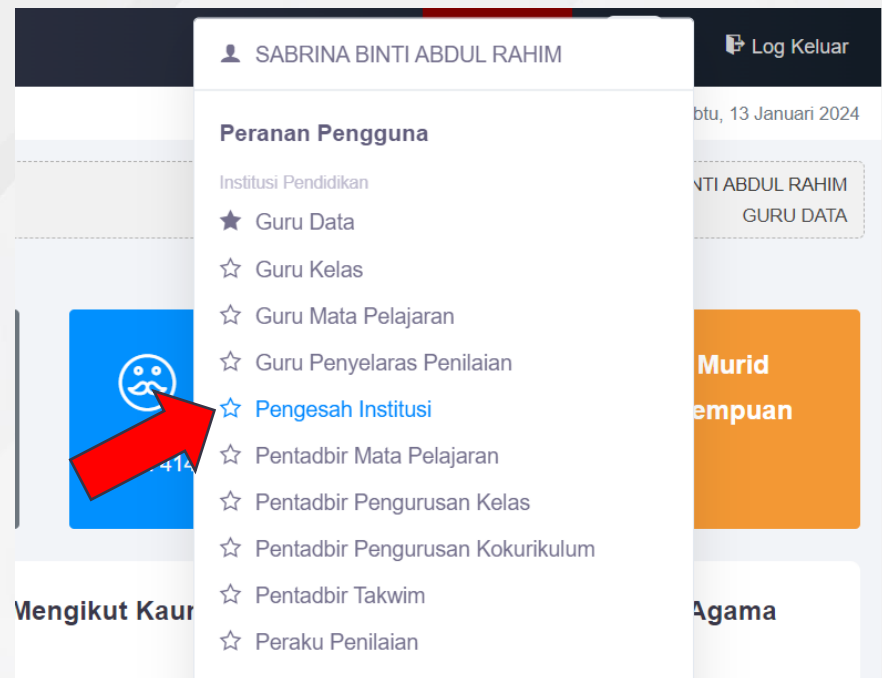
SABRINA BINTI ABDUL RAHIM

Log Keluar

btu, 13 Januari 2024

Peranan Pengguna

Institusi Pendidikan

Guru Data

Guru Kelas

Guru Mata Pelajaran

Guru Penyelaras Penilaian

Pengesah Institusi

Pentadbir Mata Pelajaran

Pentadbir Pengurusan Kelas

Pentadbir Pengurusan Kokurikulum

Pentadbir Takwim

Peraku Penilaian

NTI ABDUL RAHIM
GURU DATA

414

Murid
empuan

Mengikut Kaur

Agama